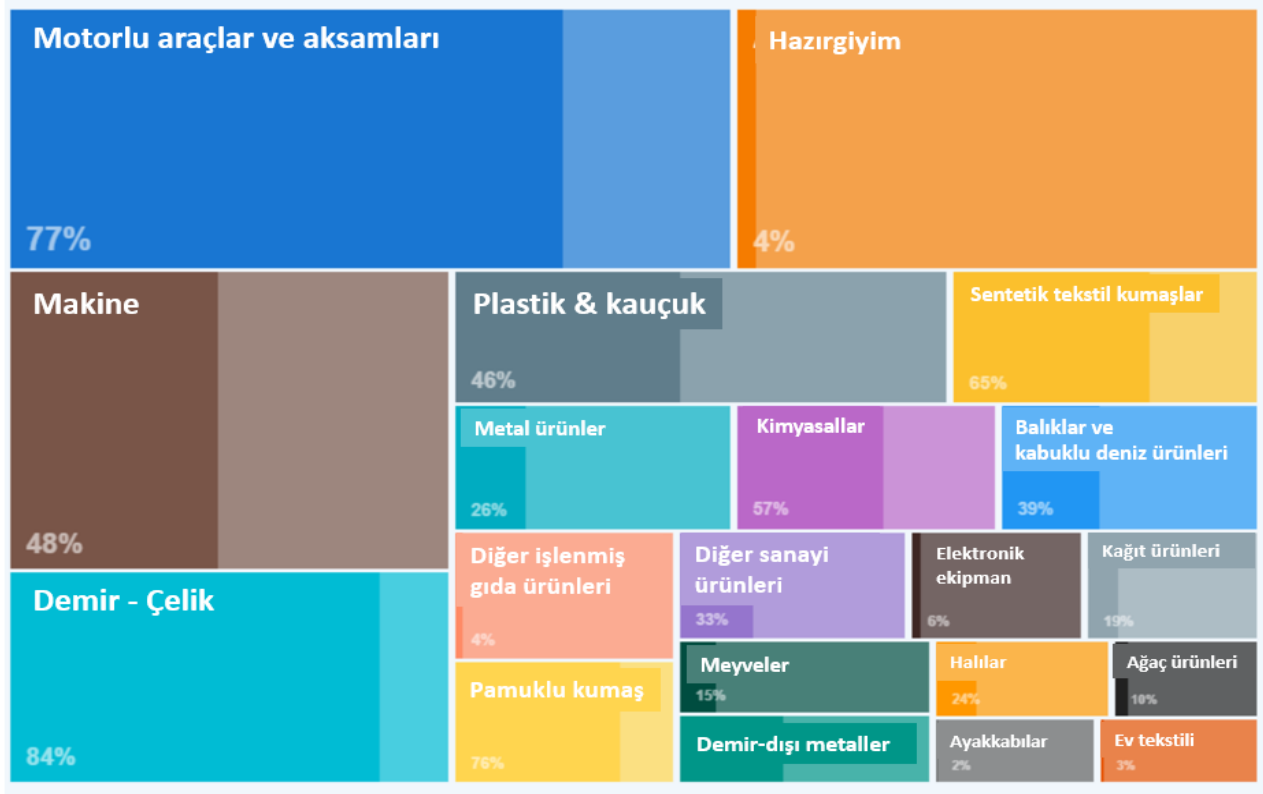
Motorlu araçlar ve aksamları
77%

Hazırgiyim
4%

Makine
48%

Plastik & kauçuk
46%

Sentetik tekstil kumaşlar
65%

Metal ürünler
26%

Kimyasallar
57%

Balıklar ve kabuklu deniz ürünleri
39%

Demir - Çelik
84%

Diğer işlenmiş gıda ürünleri
4%

Diğer sanayi ürünleri
33%

Elektronik ekipman
6%

Kağıt ürünleri
19%

Meyveler
15%

Halılar
24%

Ağaç ürünleri
10%

Pamuklu kumaş
76%

Demir-dışı metaller

Ayakkabılar
2%

Ev tekstili
3%